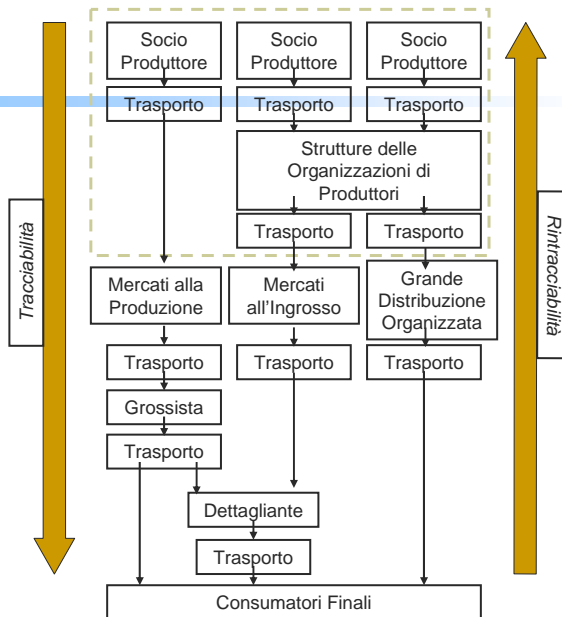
Tracciabilità

Socio Produttore

Socio Produttore

Socio Produttore

Trasporto

Trasporto

Trasporto

Strutture delle Organizzazioni di Produttori

Trasporto

Trasporto

Rintracciabilità

Mercati alla Produzione

Mercati all'Ingrosso

Grande Distribuzione Organizzata

Trasporto

Trasporto

Trasporto

Grossista

Trasporto

Dettagliante

Trasporto

Consumatori Finali